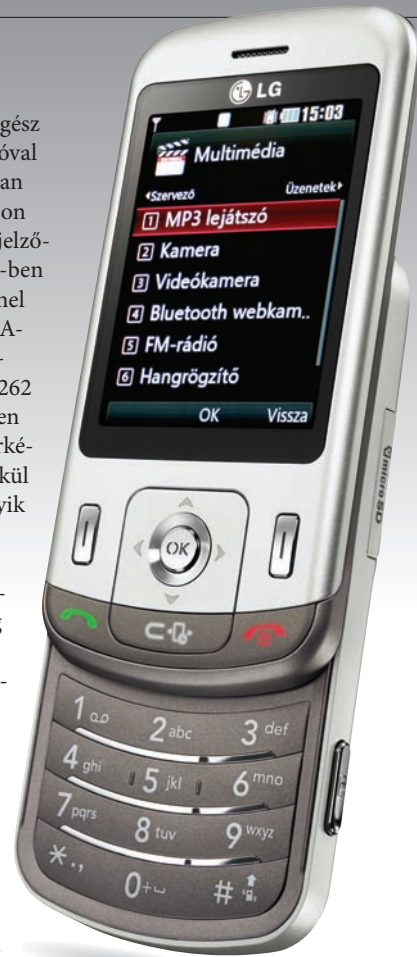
gész
óval
an
on
jelző-
-ben
nel
A-
-
262
en
rké-
kül
yik

-
5

-

LG
15:03
Multimédia
Szervező
Üzenetek
1 MP3 lejátszó
2 Kamera
3 Videókamera
4 Bluetooth webkam..
5 FM-rádió
6 Hangrögzítő
OK
Vissza
microSD
OK
1
2 abc
3 def
4 ghi
5 jkl
6 mno
7 pqrs
8 tuv
9 wxyz
*
0+
#